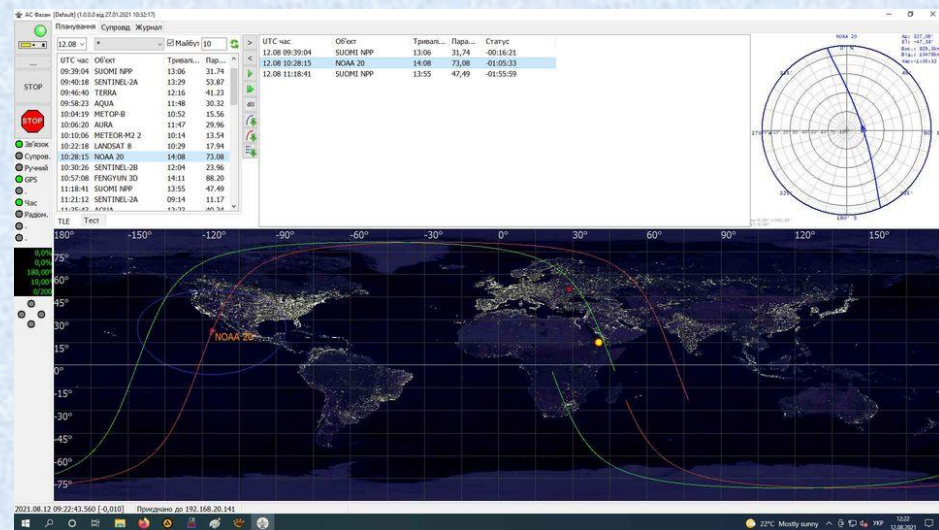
АС Фазан [Default] (1.0.0.0 від 27.01.2021 10:32:17)

Планування Супровід Журнал

STOP

STOP

Зв'язок
Супров.
Ручний
GPS
Час
Радіом.

12.08 * Майбут 10

| UTC час | Об'єкт | Тривалі... | Пар... |
|---|---|---|---|
| 09:39:04 | SUOMI NPP | 13:06 | 31.74 |
| 09:40:18 | SENTINEL-2A | 13:29 | 53.87 |
| 09:46:40 | TERRA | 12:16 | 41.23 |
| 09:58:23 | AQUA | 11:48 | 30.32 |
| 10:04:19 | METOP-B | 10:52 | 15.56 |
| 10:06:20 | AURA | 11:47 | 29.96 |
| 10:10:06 | METEOR-M2 2 | 10:14 | 13.54 |
| 10:22:18 | LANDSAT 8 | 10:29 | 17.94 |
| 10:28:15 | NOAA 20 | 14:08 | 73.08 |
| 10:30:26 | SENTINEL-2B | 12:04 | 23.96 |
| 10:57:08 | FENGYUN 3D | 14:11 | 88.20 |
| 11:18:41 | SUOMI NPP | 13:55 | 47.49 |
| 11:21:12 | SENTINEL-2A | 09:14 | 11.17 |

TLE Тест

| UTC час | Об'єкт | Тривалі... | Пара... | Статус |
|---|---|---|---|---|
| 12.08 09:39:04 | SUOMI NPP | 13:06 | 31,74 | -00:16:21 |
| 12.08 10:28:15 | NOAA 20 | 14:08 | 73,08 | -01:05:33 |
| 12.08 11:18:41 | SUOMI NPP | 13:55 | 47,49 | -01:55:59 |

NOAA 20

0,0%
0,0%
180,00°
10,00°
0/200

180° -150° -120° -90° -60° -30° 0° 30° 60° 90° 120° 150°

75° 60° 45° 30° 15° 0° -15° -30° -45° -60° -75°

NOAA 20

2021.08.12 09:22:43.560 [-0,010] Приєднано до 192.168.20.141

22°C Mostly sunny УКР 12:22 12.08.2021